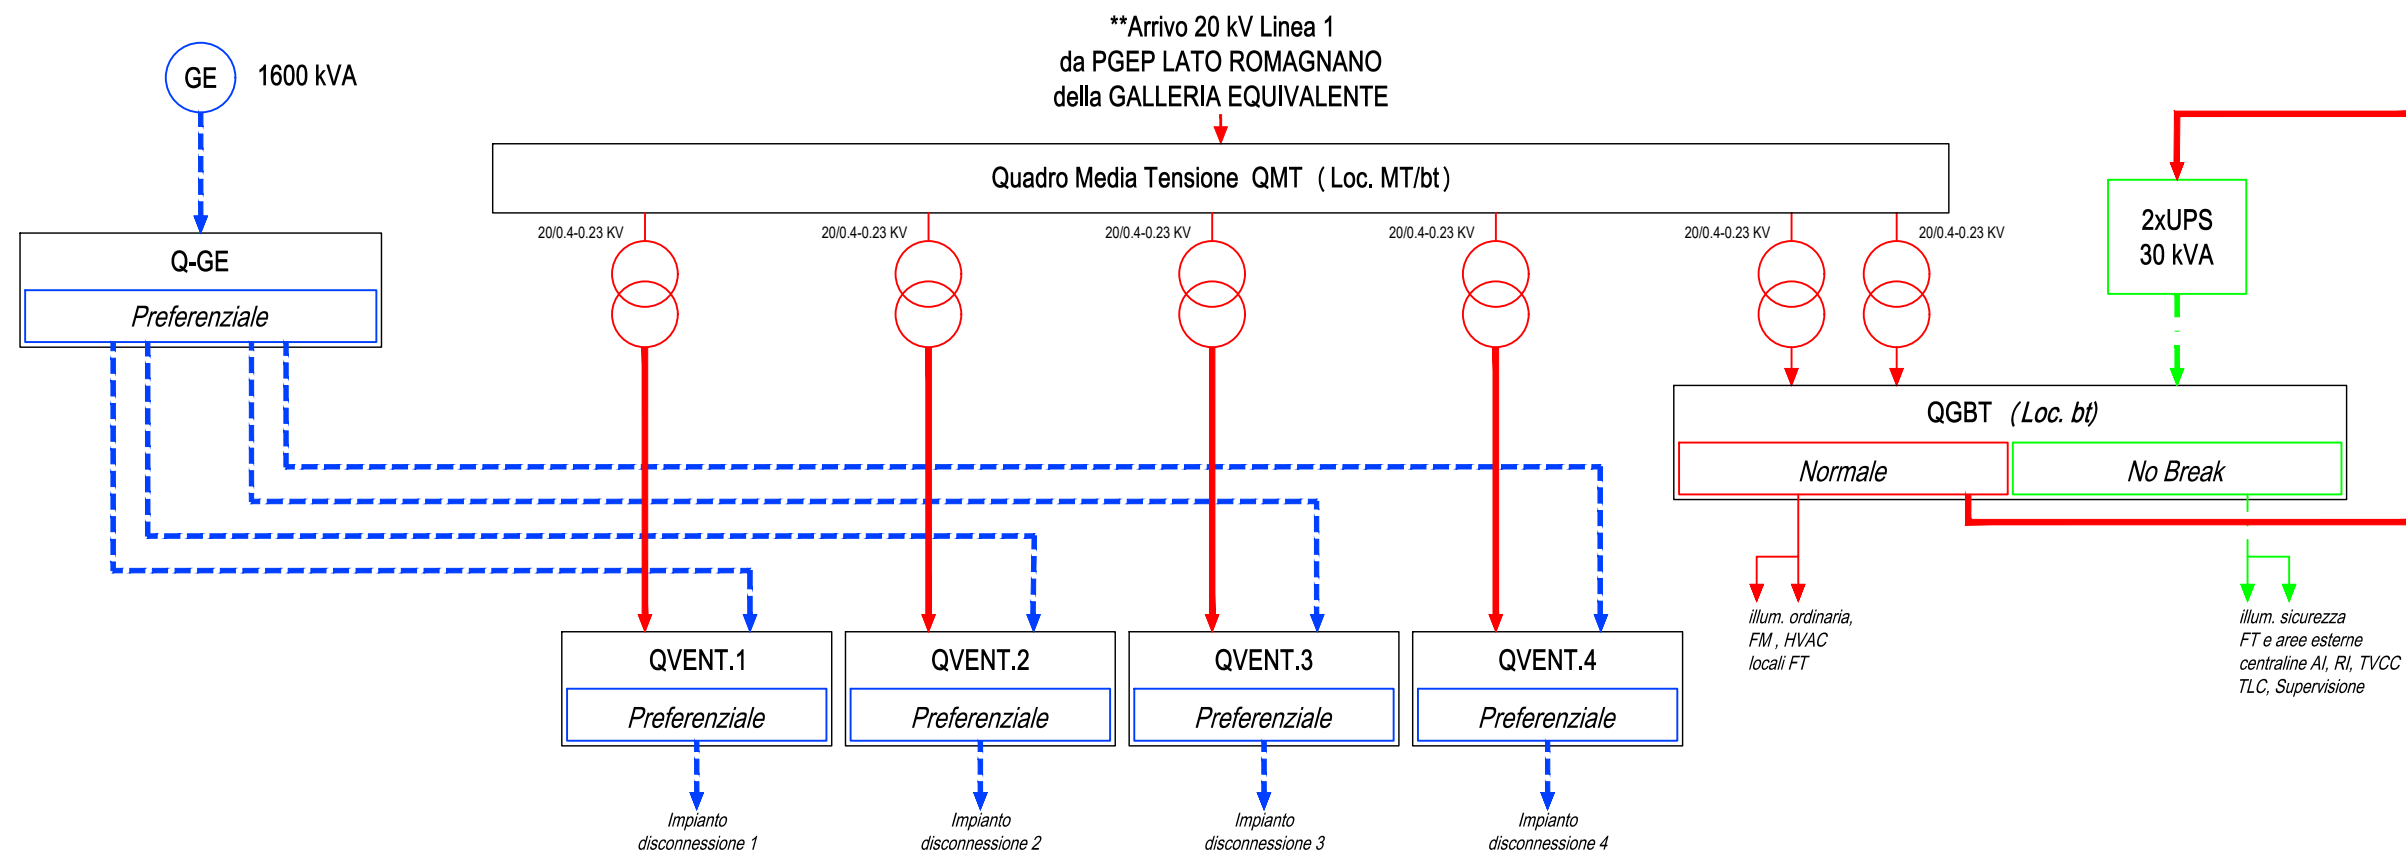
**Arrivo 20 kV Linea 1
da PGEP LATO ROMAGNANO
della GALLERIA EQUIVALENTE

GE 1600 kVA

Quadro Media Tensione QMT ( Loc. MT/bt )

2xUPS
30 kVA

Q-GE
Preferenziale

20/0.4-0.23 KV
20/0.4-0.23 KV
20/0.4-0.23 KV
20/0.4-0.23 KV
20/0.4-0.23 KV
20/0.4-0.23 KV

QGBT (Loc. bt)
Normale
No Break

illum. ordinaria,
FM , HVAC
locali FT

illum. sicurezza
FT e aree esterne
centraline AI, RI, TVCC
TLC, Supervisione

QVENT.1
Preferenziale
QVENT.2
Preferenziale
QVENT.3
Preferenziale
QVENT.4
Preferenziale

Impianto disconnessione 1
Impianto disconnessione 2
Impianto disconnessione 3
Impianto disconnessione 4